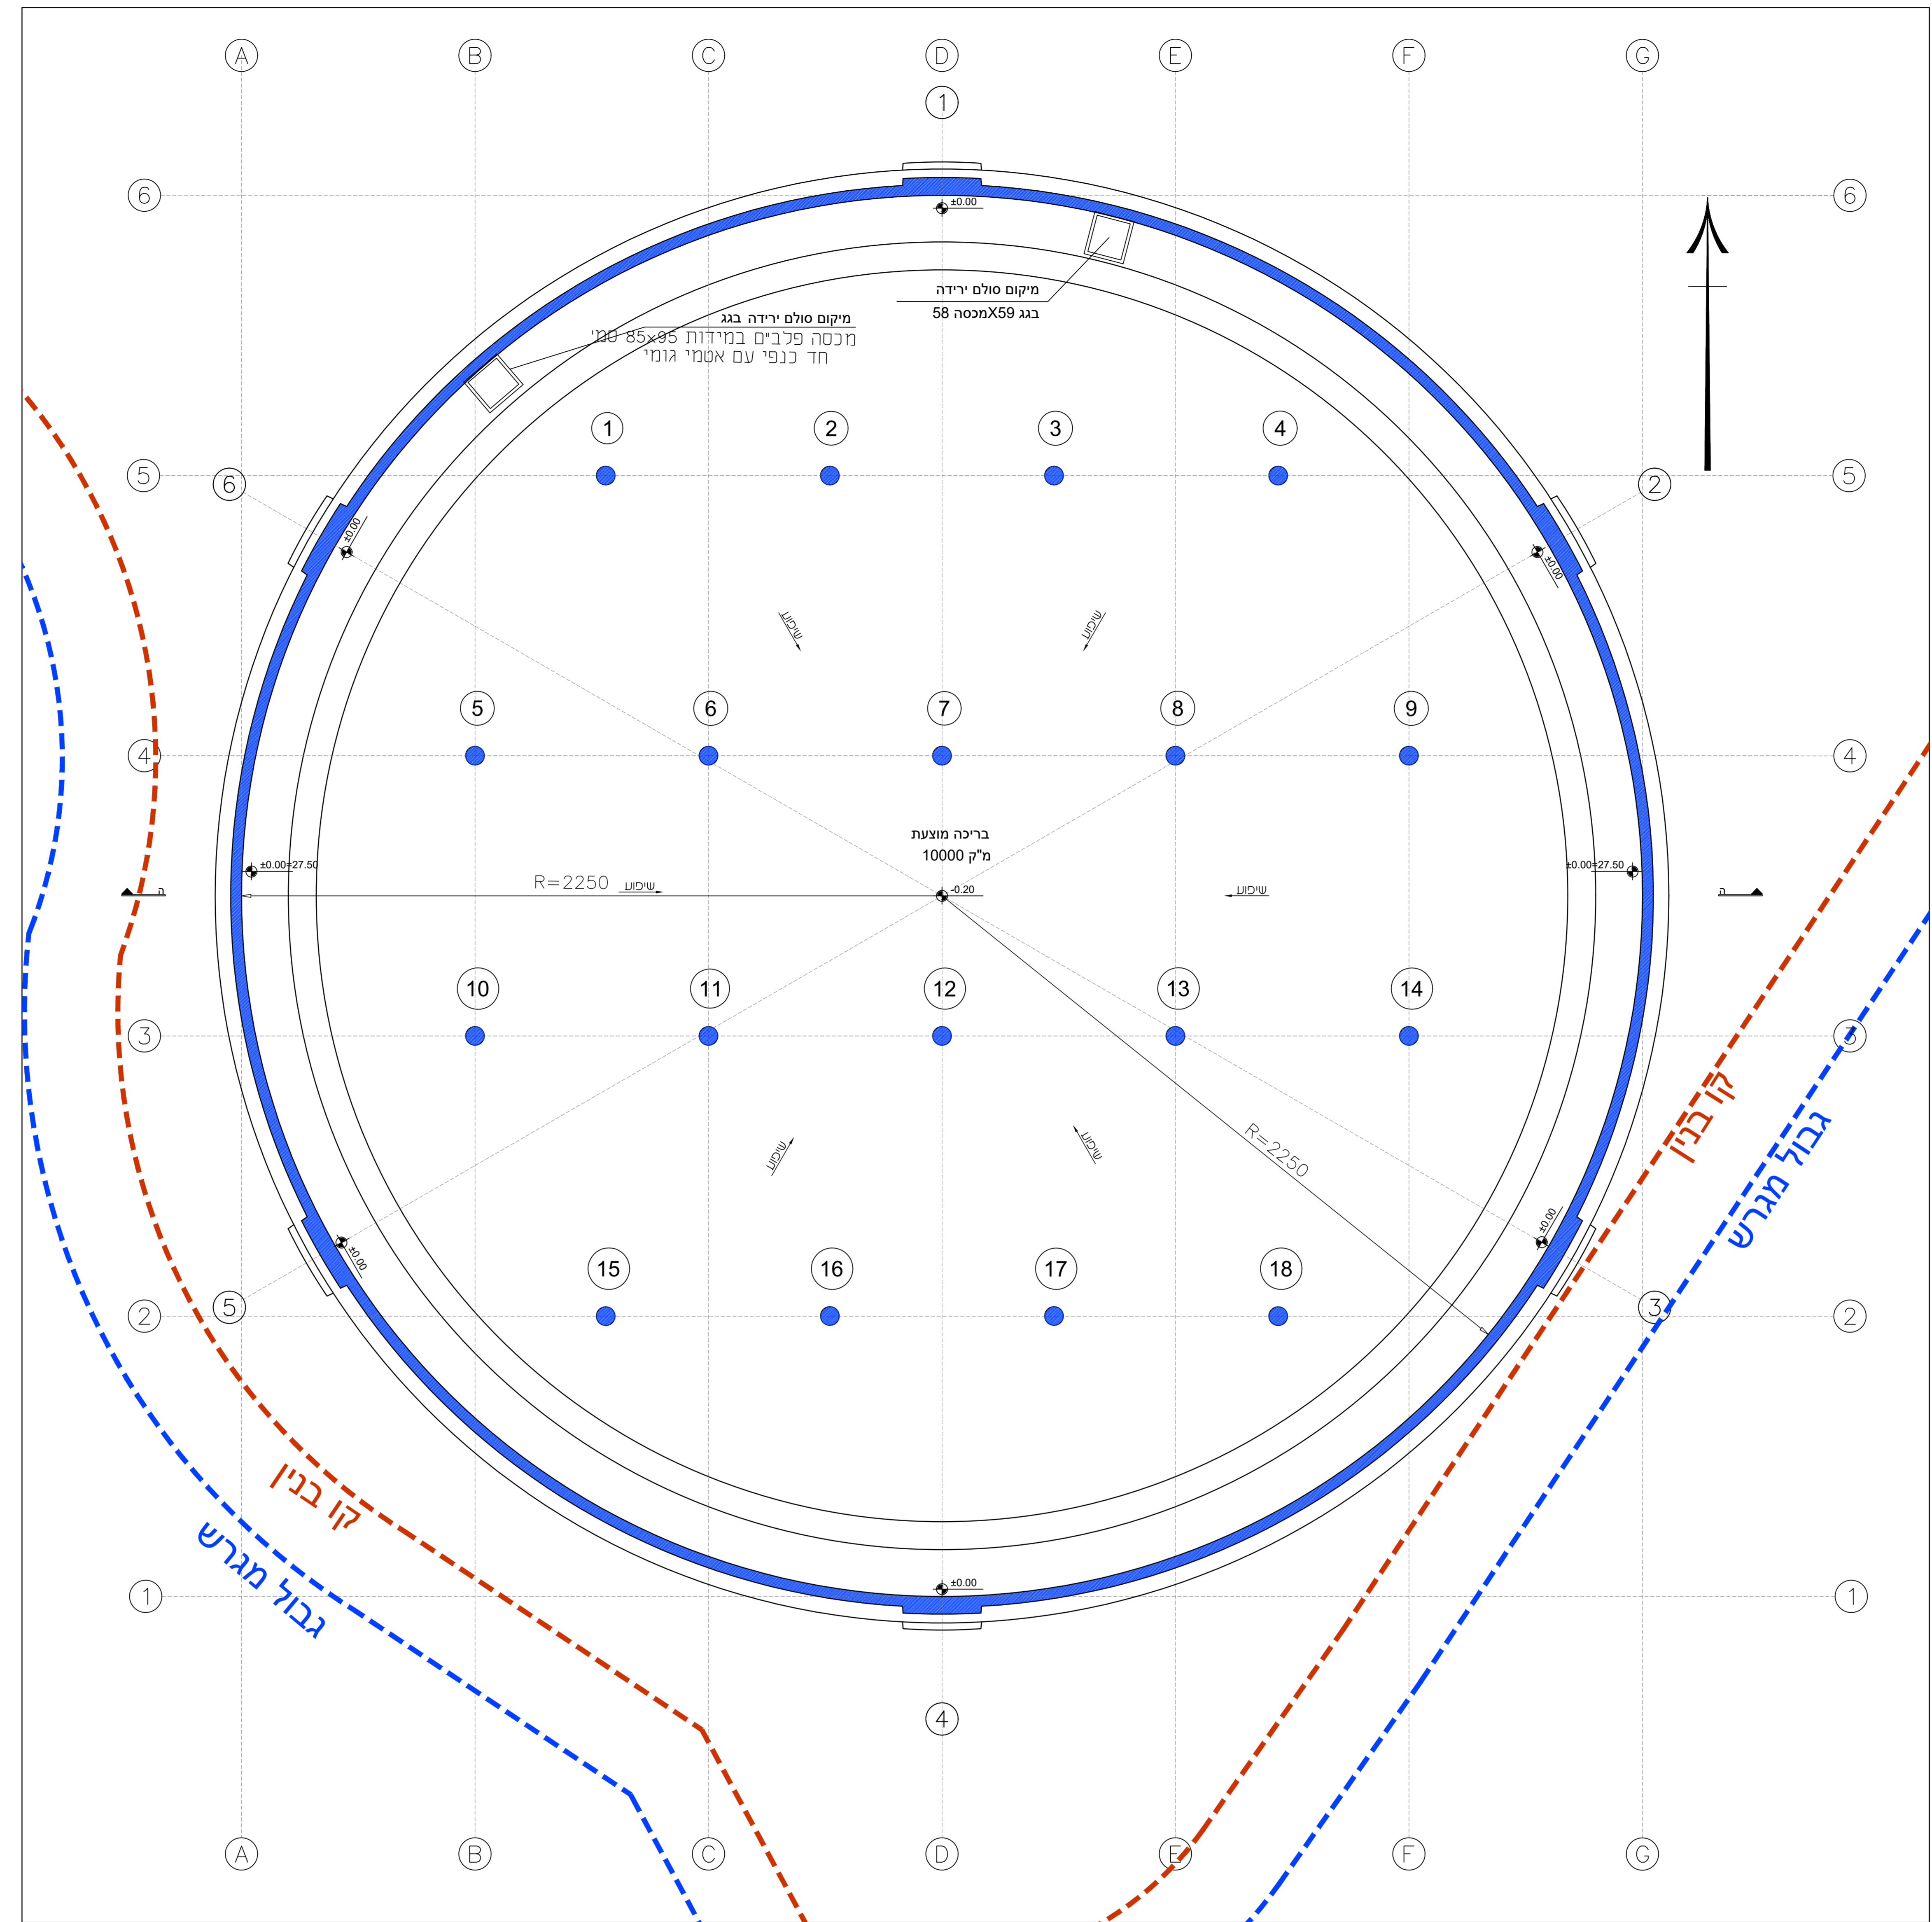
A B C D E F G

1

6 6

±0.00

מיקום סולם ירידה
בגג 58X59מכסה

מיקום סולם ירידה בגג
מכסה פלבים במידות 85x95 סמ'
חד כנפי עם אטמי גומי

1 2 3 4

5 6 2 5

±0.00 ±0.00

שיפוע שיפוע

5 6 7 8 9

4 4

בריכה מוצעת
10000 מ"ק

±0.00+27.50 ±0.00+27.50

ה R=2250 שיפוע -0.20 שיפוע ה

10 11 12 13 14

3 3

שיפוע שיפוע R=2250

±0.00 ±0.00

15 16 17 18

2 5 3 2

קו בנין
גבול מגרש

קו בנין
גבול מגרש

±0.00

1 1

4

A B C D E F G